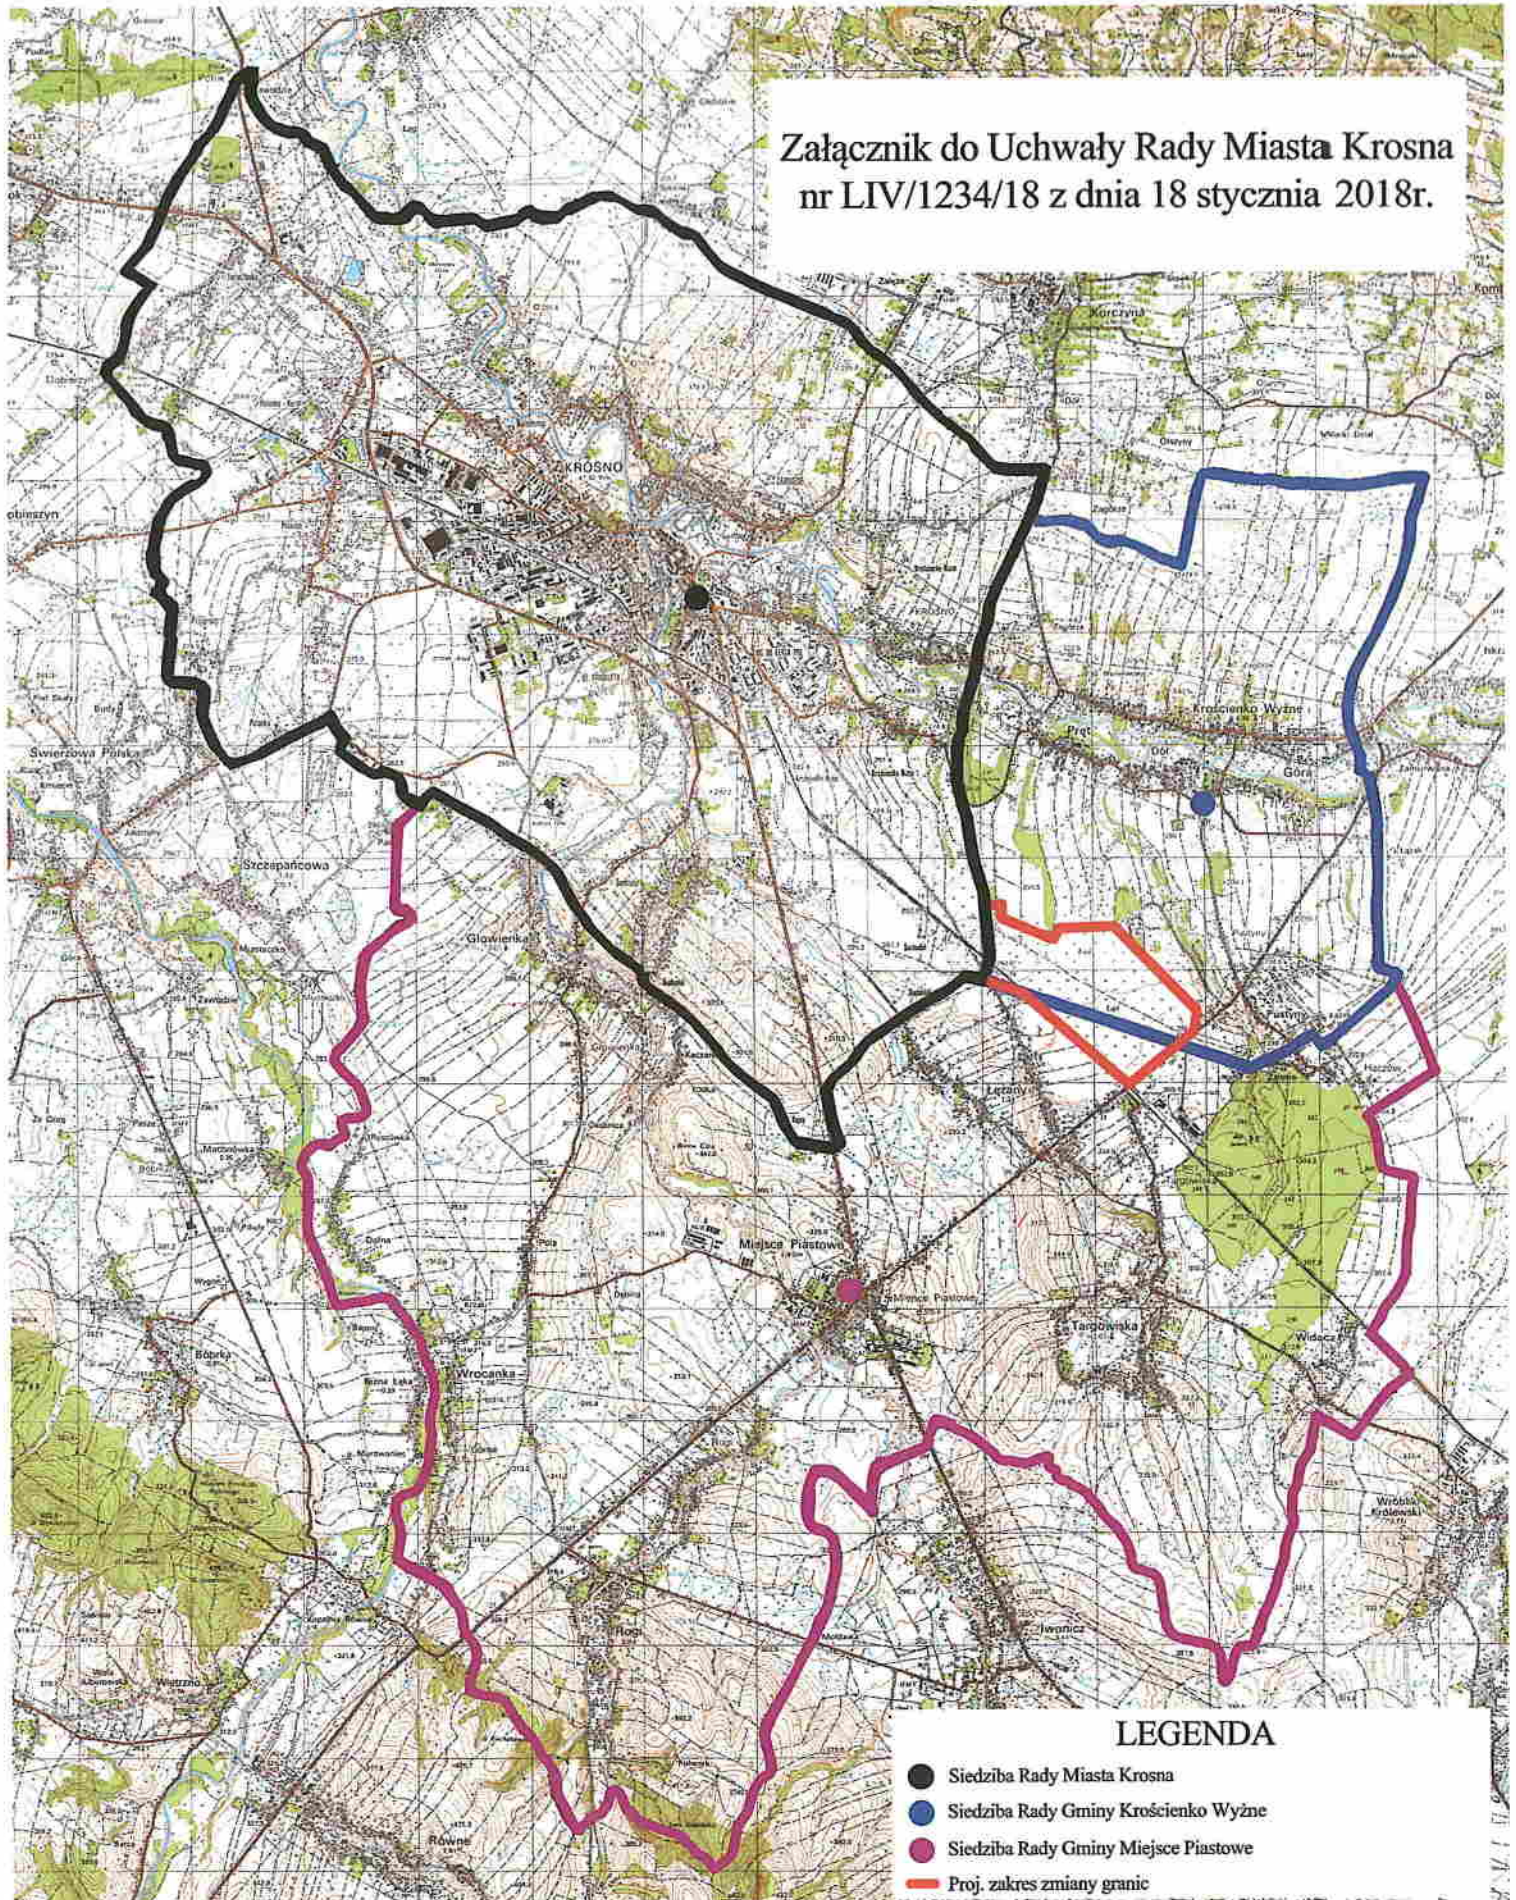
Załącznik do Uchwały Rady Miasta Krosna nr LIV/1234/18 z dnia 18 stycznia 2018r.

KROSNO

Korczyna

Krościenko Wyżne

Pustyny

Świerzowa Polska

Szczepańcowa

Głowienka

Łężany

Miejsce Piastowe

Targowiska

Widacz

Wrocanka

Bóbrka

Rogi

Iwonicz

Równe

Wróblik Królewski

LEGENDA

Siedziba Rady Miasta Krosna

Siedziba Rady Gminy Krościenko Wyżne

Siedziba Rady Gminy Miejsce Piastowe

Proj. zakres zmiany granic